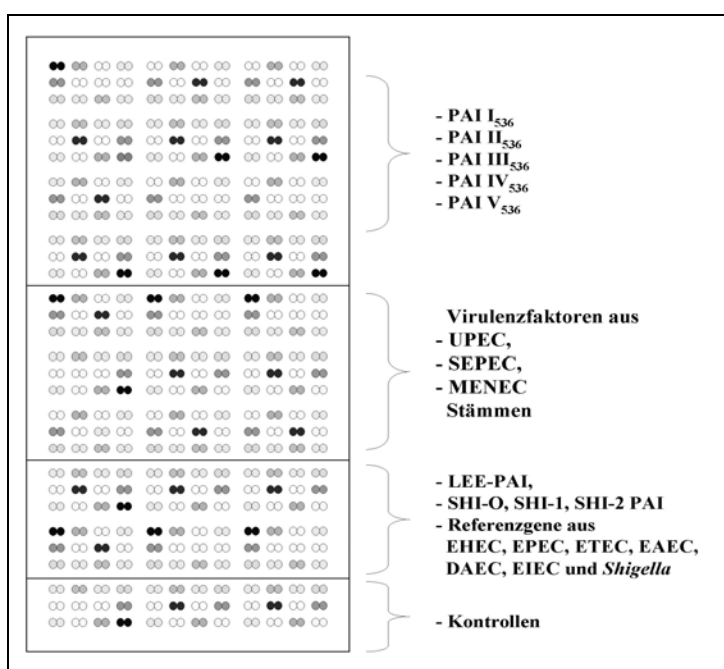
- PAI $I_{536}$
- PAI $II_{536}$
- PAI $III_{536}$
- PAI $IV_{536}$
- PAI $V_{536}$

Virulenzfaktoren aus
- UPEC,
- SEPEC,
- MENEC
Stämmen

- LEE-PAI,
- SHI-O, SHI-1, SHI-2 PAI
- Referenzgene aus EHEC, EPEC, ETEC, EAEC, DAEC, EIEC und *Shigella*

- Kontrollen